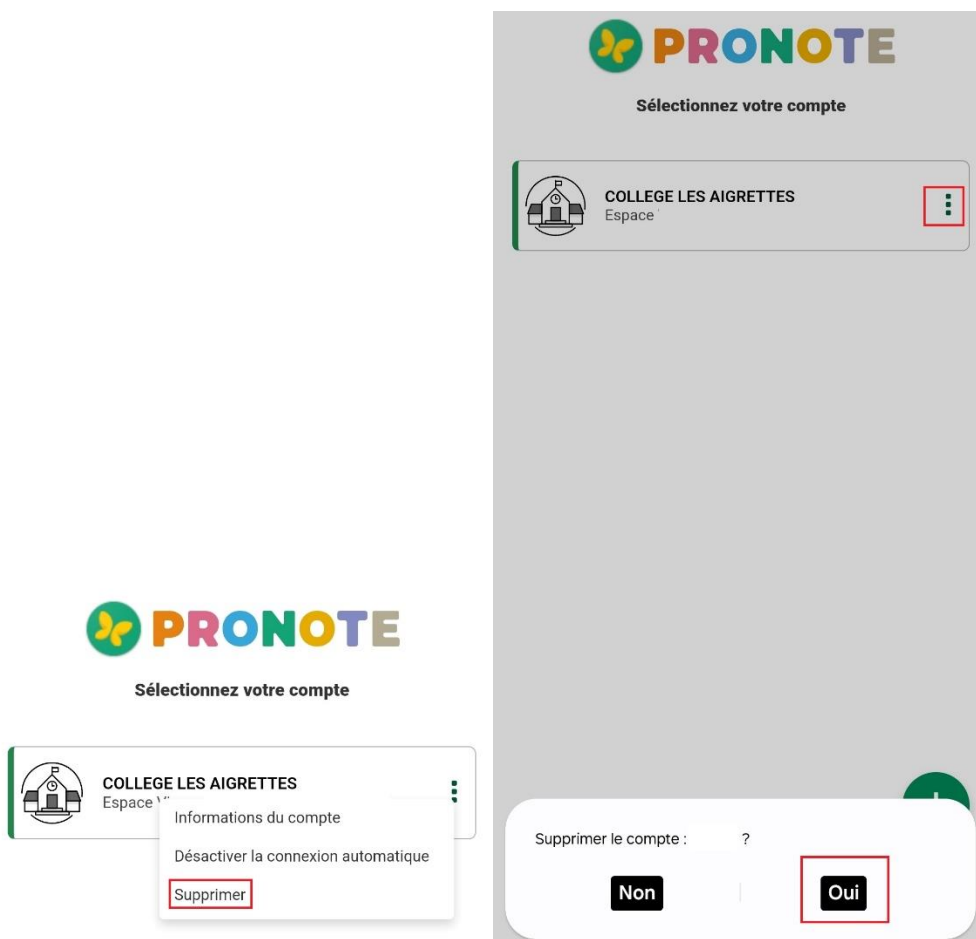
PRONOTE

Sélectionnez votre compte

COLLEGE LES AIGRETTES
Espace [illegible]

Informations du compte

Désactiver la connexion automatique

Supprimer

PRONOTE

Sélectionnez votre compte

COLLEGE LES AIGRETTES
Espace

Supprimer le compte : ?

Non

Oui